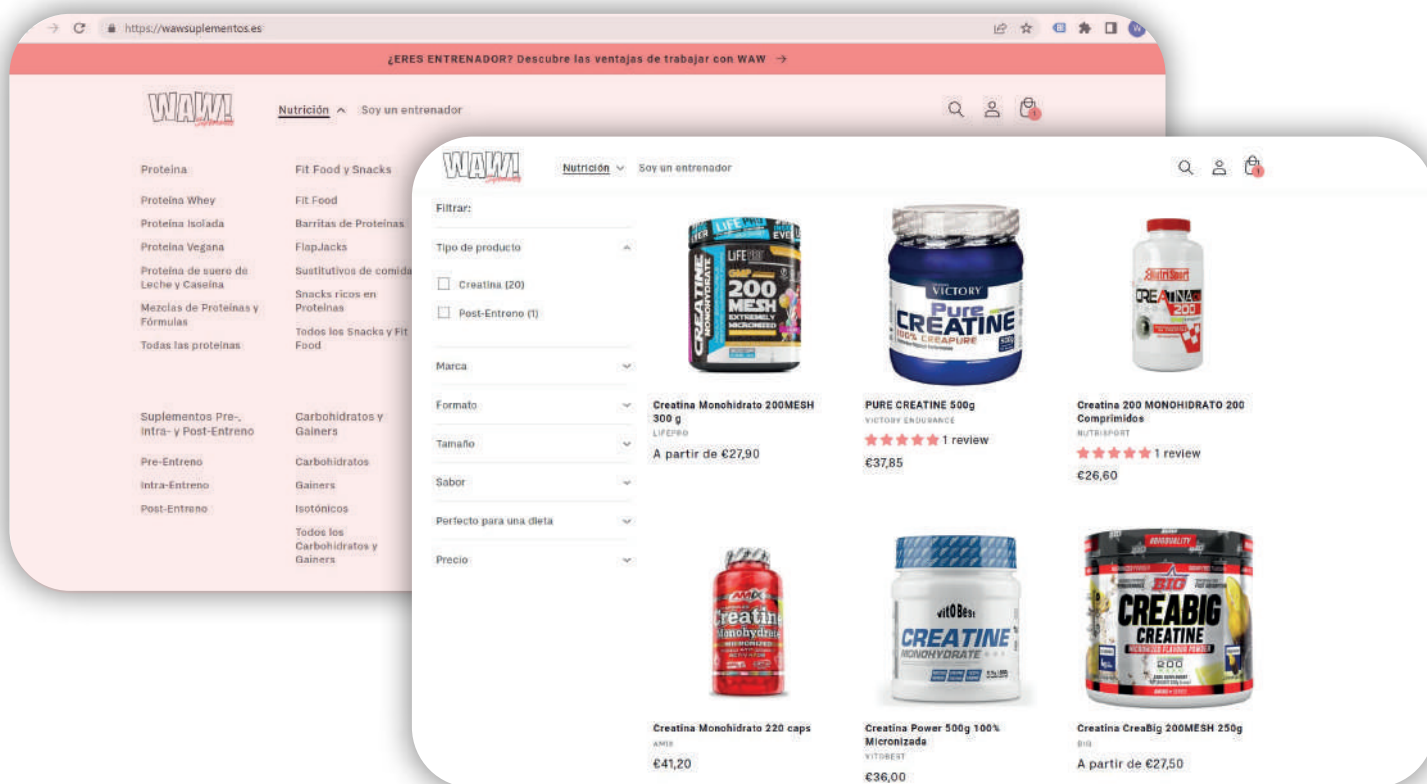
https://wawsuplementos.es

¿ERES ENTRENADOR? Descubre las ventajas de trabajar con WAW →

WAW!

Nutrición Soy un entrenador

Proteina
Proteina Whey
Proteina Isolada
Proteina Vegana
Proteina de suero de Leche y Caseina
Mezclas de Proteinas y Fórmulas
Todas las proteinas

Fit Food y Snacks
Fit Food
Barritas de Proteinas
FlapJacks
Sustitutivos de comida
Snacks ricos en Proteinas
Todos los Snacks y Fit Food

Suplementos Pre-, Intra- y Post-Entreno
Pre-Entreno
Intra-Entreno
Post-Entreno

Carbohidratos y Gainers
Carbohidratos
Gainers
Isotónicos
Todos los Carbohidratos y Gainers

WAW!

Nutrición Soy un entrenador

Filtrar:

Tipo de producto
Creatina (20)
Post-Entreno (1)

Marca
Formato
Tamaño
Sabor
Perfecto para una dieta
Precio

Creatina Monohidrato 200MESH 300 g
LIFEPRO
A partir de €27,90

PURE CREATINE 500g
VICTORY ENDURANCE
1 review
€37,85

Creatina 200 MONOHIDRATO 200 Comprimidos
NUTRISPORT
1 review
€26,60

Creatina Monohidrato 220 caps
AMIX
€41,20

Creatina Power 500g 100% Micronizada
VITOBEST
€36,00

Creatina CreaBig 200MESH 250g
BIG
A partir de €27,50